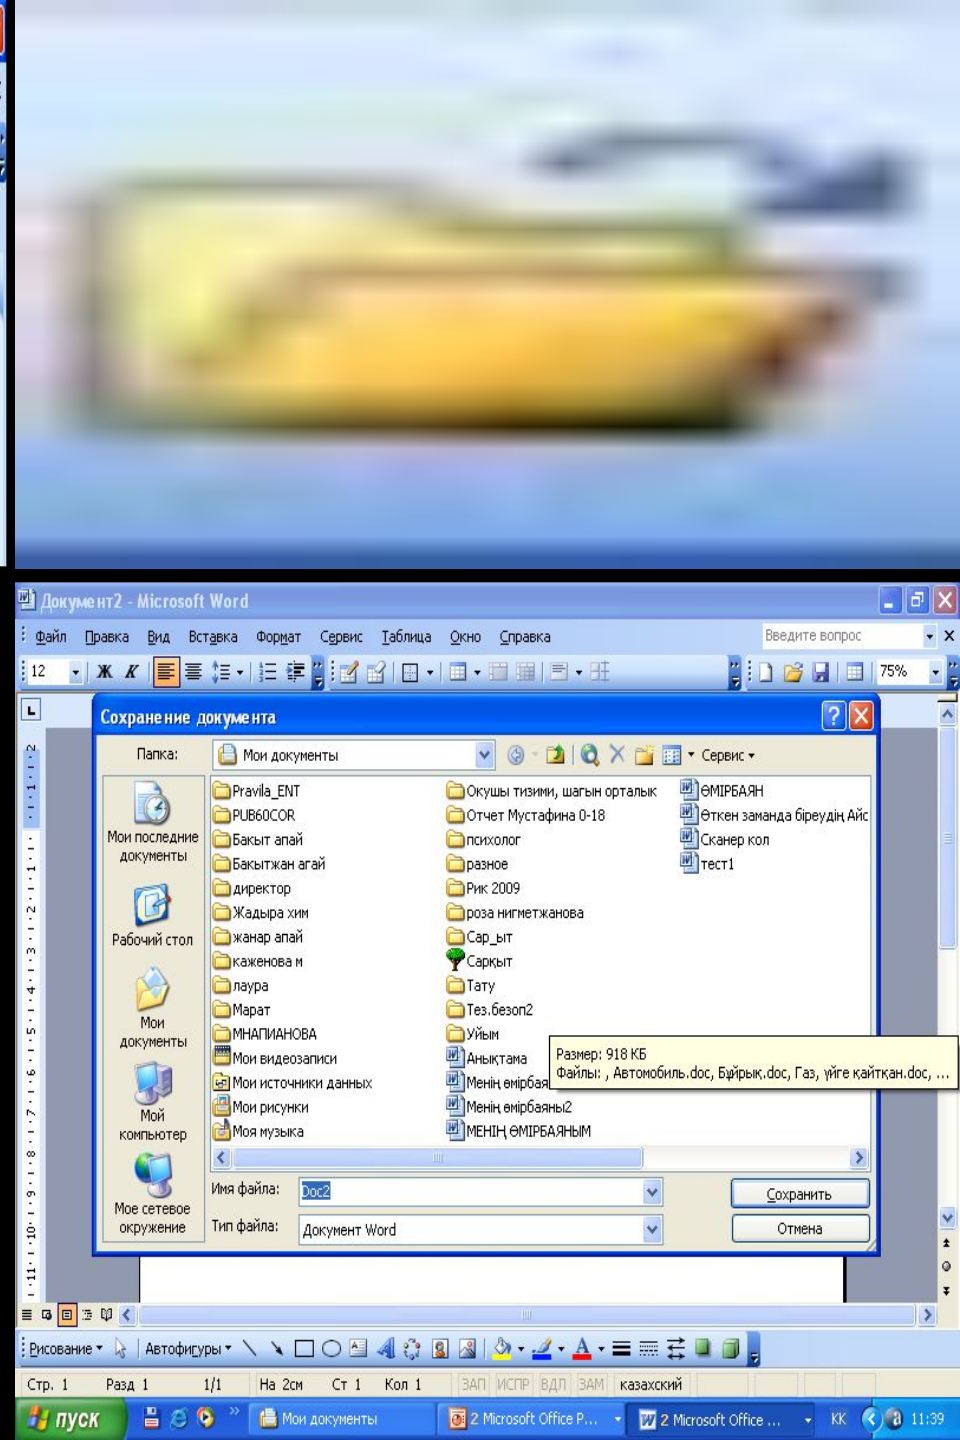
Документ2 - Microsoft Word

Файл Правка Вид Вставка Формат Сервис Таблица Окно Справка

Введите вопрос

12 Ж К 75%

Сохранение документа

Папка: Мои документы

Сервис

Мои последние документы

Рабочий стол

Мои документы

Мой компьютер

Мое сетевое окружение

Pravila_ENT
PUB60COR
Бакыт апай
Бакытжан агай
директор
Жадыра хим
жанар апай
каженова м
лаура
Марат
МНАПИАНОВА
Мои видеозаписи
Мои источники данных
Мои рисунки
Моя музыка

Оқушы тизими, шағын орталық
Отчет Мустафина 0-18
психолог
разное
Рик 2009
роза нигметжанова
Сар_ыт
Сарқыт
Тату
Тез.безоп2
Уйым
Анықтама
Менің өмірбая
Менің өмірбаяны2
МЕНІҢ ӨМІРБАЯНЫМ

ӨМІРБАЯН
Өткен заманда біреудің Айс
Сканер кол
тест1

Размер: 918 КБ
Файлы: , Автомобиль.doc, Бұйрық.doc, Газ, үйге қайтқан.doc, ...

Имя файла: Doc2

Тип файла: Документ Word

Сохранить

Отмена

Рисование Автофигуры

Стр. 1 Разд 1 1/1 На 2см Ст 1 Кол 1 ЗАП ИСПР ВДЛ ЗАМ казахский

пуск Мои документы 2 Microsoft Office P... 2 Microsoft Office ... КК 11:39